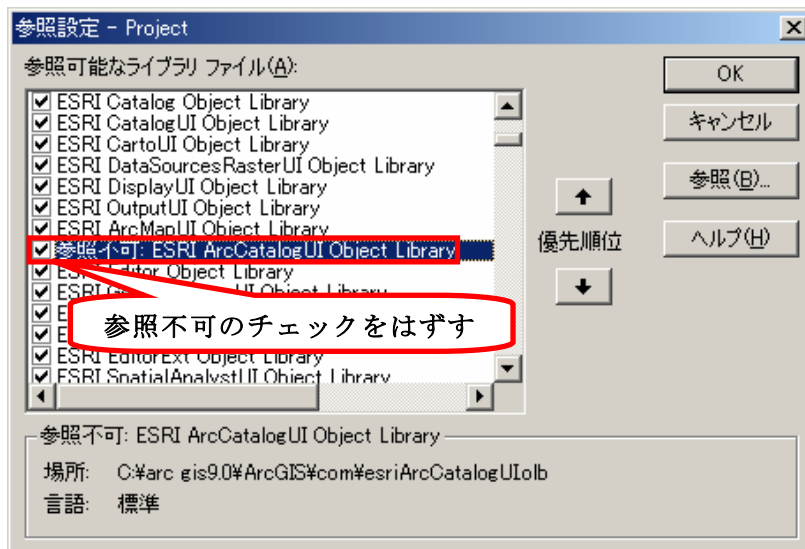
参照設定 - Project

参照可能なライブラリ ファイル(A):

ESRI Catalog Object Library
ESRI CatalogUI Object Library
ESRI CartoUI Object Library
ESRI DataSourcesRasterUI Object Library
ESRI DisplayUI Object Library
ESRI OutputUI Object Library
ESRI ArcMapUI Object Library
参照不可: ESRI ArcCatalogUI Object Library
ESRI Editor Object Library
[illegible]
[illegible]
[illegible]
ESRI EditorExt Object Library
ESRI SpatialAnalystUI Object Library

参照不可のチェックをはずす

OK
キャンセル
参照(B)...
優先順位
ヘルプ(H)

参照不可: ESRI ArcCatalogUI Object Library
場所: C:¥arc gis9.0¥ArcGIS¥com¥esriArcCatalogUI.olb
言語: 標準